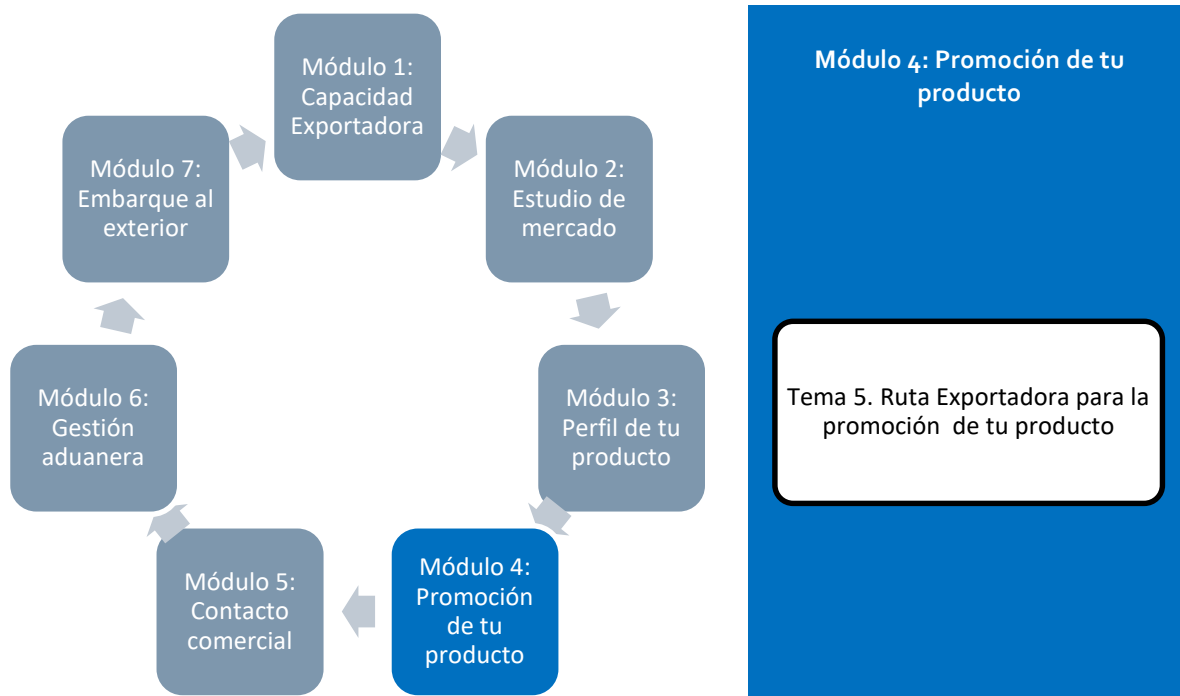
Módulo 1: Capacidad Exportadora

Módulo 2: Estudio de mercado

Módulo 3: Perfil de tu producto

Módulo 4: Promoción de tu producto

Módulo 5: Contacto comercial

Módulo 6: Gestión aduanera

Módulo 7: Embarque al exterior

Módulo 4: Promoción de tu producto

Tema 5. Ruta Exportadora para la promoción de tu producto